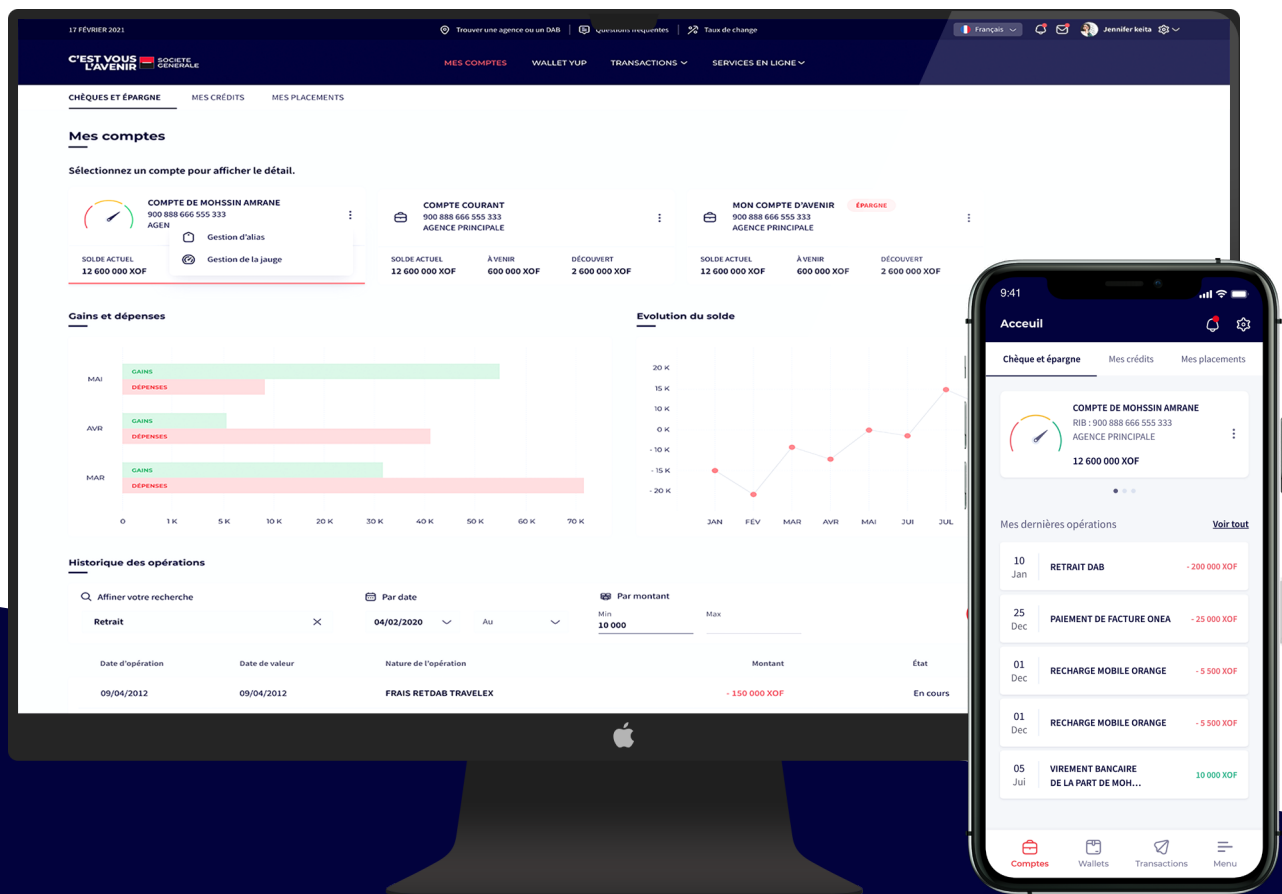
17 FÉVRIER 2021
Trouver une agence ou un DAB | Questions fréquentes | Taux de change
Français | Jennifer keita

C'EST VOUS L'AVENIR SOCIETE GENERALE
MES COMPTES WALLET YUP TRANSACTIONS SERVICES EN LIGNE

CHÈQUES ET ÉPARGNE MES CRÉDITS MES PLACEMENTS

Mes comptes

Sélectionnez un compte pour afficher le détail.

COMPTE DE MOHSSIN AMRANE
900 888 666 555 333
AGEN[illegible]
Gestion d'alias
Gestion de la jauge
SOLDE ACTUEL
12 600 000 XOF

COMPTE COURANT
900 888 666 555 333
AGENCE PRINCIPALE
SOLDE ACTUEL 12 600 000 XOF
À VENIR 600 000 XOF
DÉCOUVERT 2 600 000 XOF

MON COMPTE D'AVENIR ÉPARGNE
900 888 666 555 333
AGENCE PRINCIPALE
SOLDE ACTUEL 12 600 000 XOF
À VENIR 600 000 XOF
DÉCOUVERT 2 600 000 XOF

Gains et dépenses
MAI GAINS DÉPENSES
AVR GAINS DÉPENSES
MAR GAINS DÉPENSES
0 1 K 5 K 10 K 20 K 30 K 40 K 50 K 60 K 70 K

Evolution du solde
20 K 15 K 10 K 5 K 0 K - 10 K - 15 K - 20 K
JAN FÉV MAR AVR MAI JUI JUL

Historique des opérations
Affiner votre recherche
Retrait
Par date
04/02/2020 Au
Par montant
Min 10 000
Max

| Date d'opération | Date de valeur | Nature de l'opération | Montant | État |
|---|---|---|---|---|
| 09/04/2012 | 09/04/2012 | FRAIS RETDAB TRAVELEX | - 150 000 XOF | En cours |

9:41
Acceuil
Chèque et épargne Mes crédits Mes placements
COMPTE DE MOHSSIN AMRANE
RIB : 900 888 666 555 333
AGENCE PRINCIPALE
12 600 000 XOF

Mes dernières opérations Voir tout
10 Jan RETRAIT DAB - 200 000 XOF
25 Dec PAIEMENT DE FACTURE ONEA - 25 000 XOF
01 Dec RECHARGE MOBILE ORANGE - 5 500 XOF
01 Dec RECHARGE MOBILE ORANGE - 5 500 XOF
05 Jui VIREMENT BANCAIRE DE LA PART DE MOH... 10 000 XOF

Comptes Wallets Transactions Menu